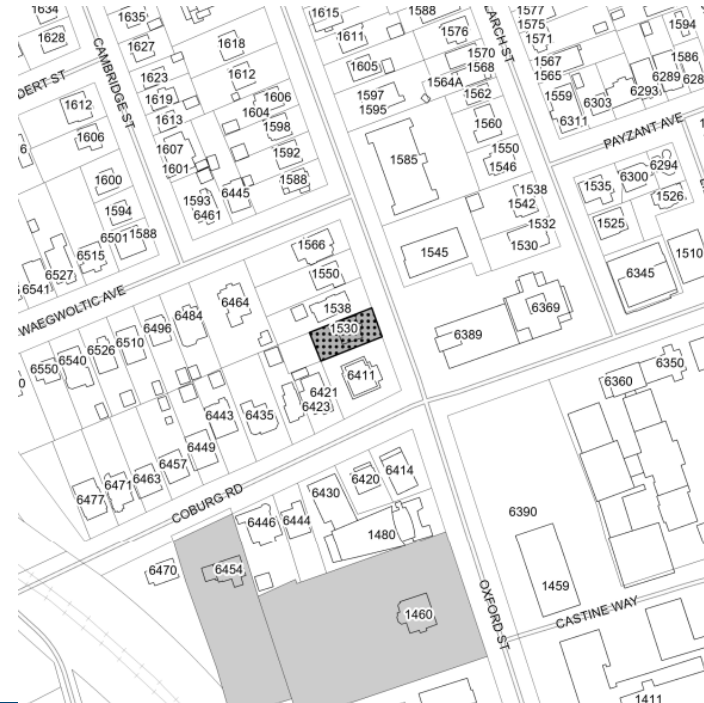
1634
1635
1615
1588
1577
1575
1571
1594
1628
1627
1618
1611
1576
1570
1568
1567
1565
1586
6289
628
DERT ST
CAMBRIDGE ST
1623
1612
1605
1564A
1612
1619
1606
1597
1595
1562
1559
6303
6293
1613
1604
1598
LARCH ST
6311
1606
1607
1592
1560
PAYZANT AVE
1601
1588
1550
6
1585
1546
6294
1600
6445
6300
1538
1535
1593
1542
1526
6461
1594
1532
1525
6501
1588
1566
1545
1530
1510
6515
6527
1550
6345
6541
WAEGWOLTIC AVE
6464
6369
1538
6484
6496
1530
6389
6510
6526
6540
6350
6550
0
6411
6360
6421
6423
6443
6435
6449
6414
6420
6457
6430
6463
6471
6477
COBURG RD
6390
6446
6444
1480
6470
6454
1459
OXFORD ST
1460
CASTINE WAY
1411